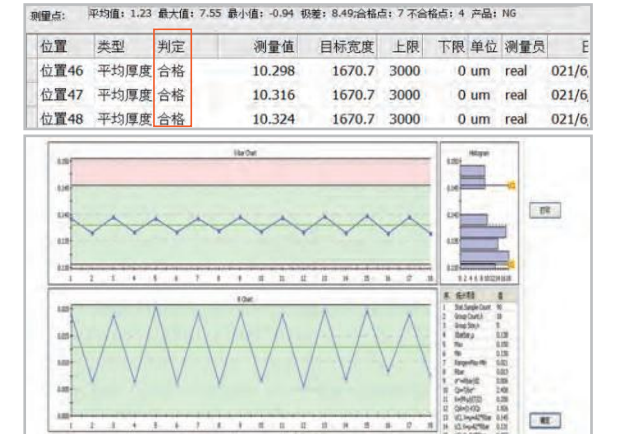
测量点: 平均值: 1.23 最大值: 7.55 最小值: -0.94 极差: 8.49;合格点: 7 不合格点: 4 产品: NG

| 位置 | 类型 | 判定 | 测量值 | 目标宽度 | 上限 | 下限 | 单位 | 测量员 | E |
|---|---|---|---|---|---|---|---|---|---|
| 位置46 | 平均厚度 | 合格 | 10.298 | 1670.7 | 3000 | 0 | um | real | 021/6 |
| 位置47 | 平均厚度 | 合格 | 10.316 | 1670.7 | 3000 | 0 | um | real | 021/6 |
| 位置48 | 平均厚度 | 合格 | 10.324 | 1670.7 | 3000 | 0 | um | real | 021/6 |

Xbar Chart

Histogram

R Chart

1 2 3 4 5 6 7 8 9 10 11 12 13 14 15 16 17 18

1 2 3 4 5 6 7 8 9 10 11 12 13 14 15 16 17 18

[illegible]

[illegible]